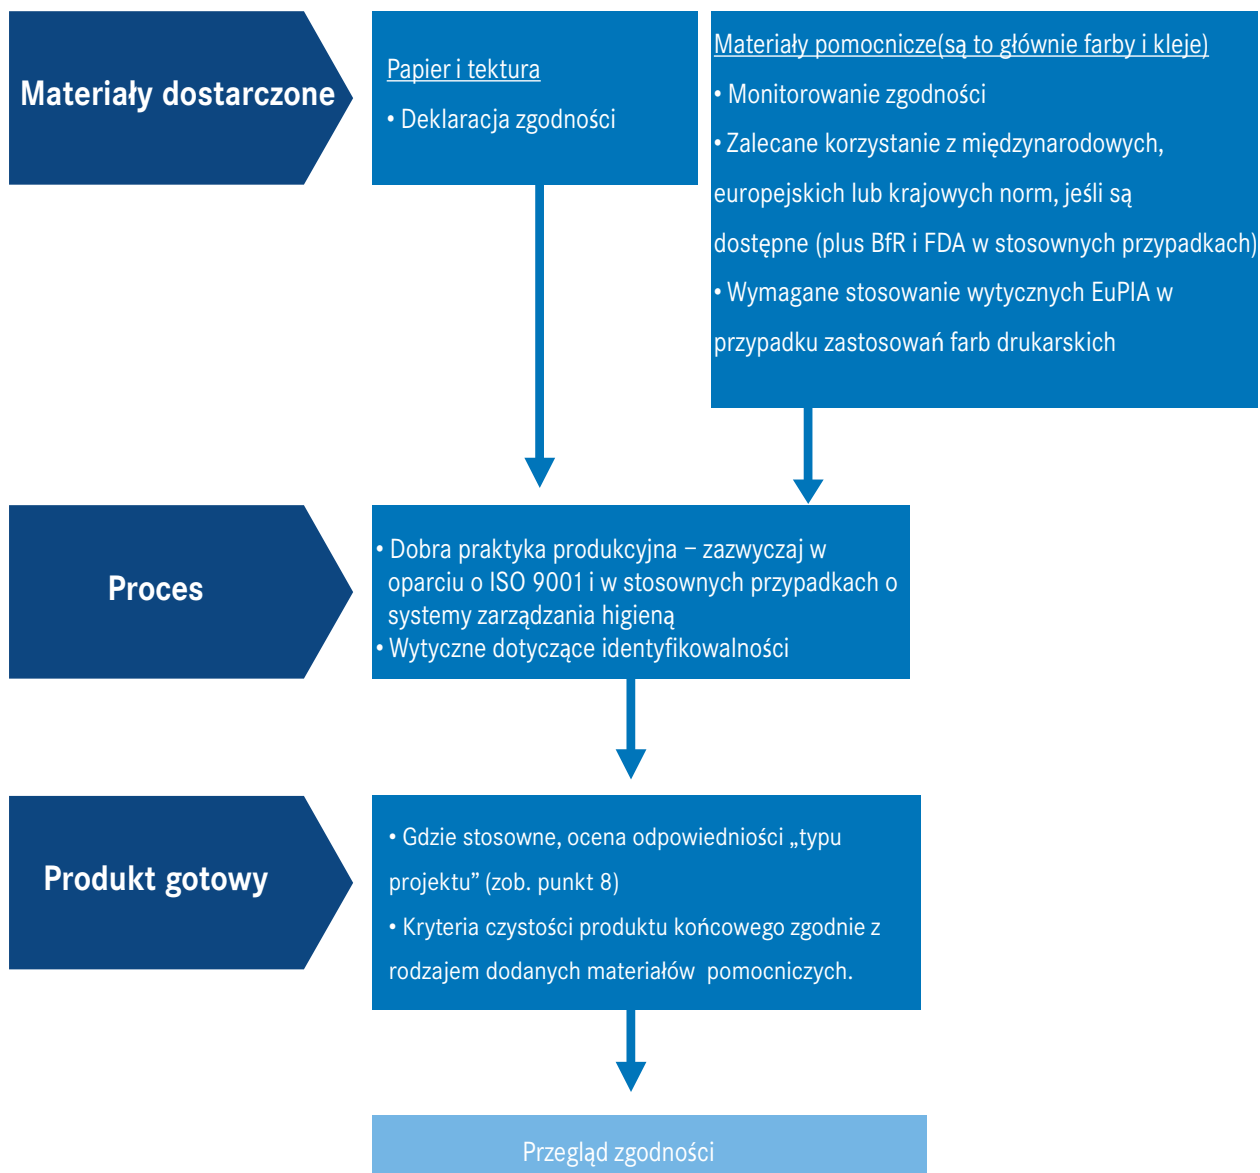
Materiały dostarczone

Papier i tektura

• Deklaracja zgodności

Materiały pomocnicze(są to głównie farby i kleje)

• Monitorowanie zgodności

• Zalecane korzystanie z międzynarodowych, europejskich lub krajowych norm, jeśli są dostępne (plus BfR i FDA w stosownych przypadkach)

• Wymagane stosowanie wytycznych EuPIA w przypadku zastosowań farb drukarskich

Proces

• Dobra praktyka produkcyjna – zazwyczaj w oparciu o ISO 9001 i w stosownych przypadkach o systemy zarządzania higieną

• Wytyczne dotyczące identyfikowalności

Produkt gotowy

• Gdzie stosowne, ocena odpowiedniości „typu projektu” (zob. punkt 8)

• Kryteria czystości produktu końcowego zgodnie z rodzajem dodanych materiałów pomocniczych.

Przegląd zgodności